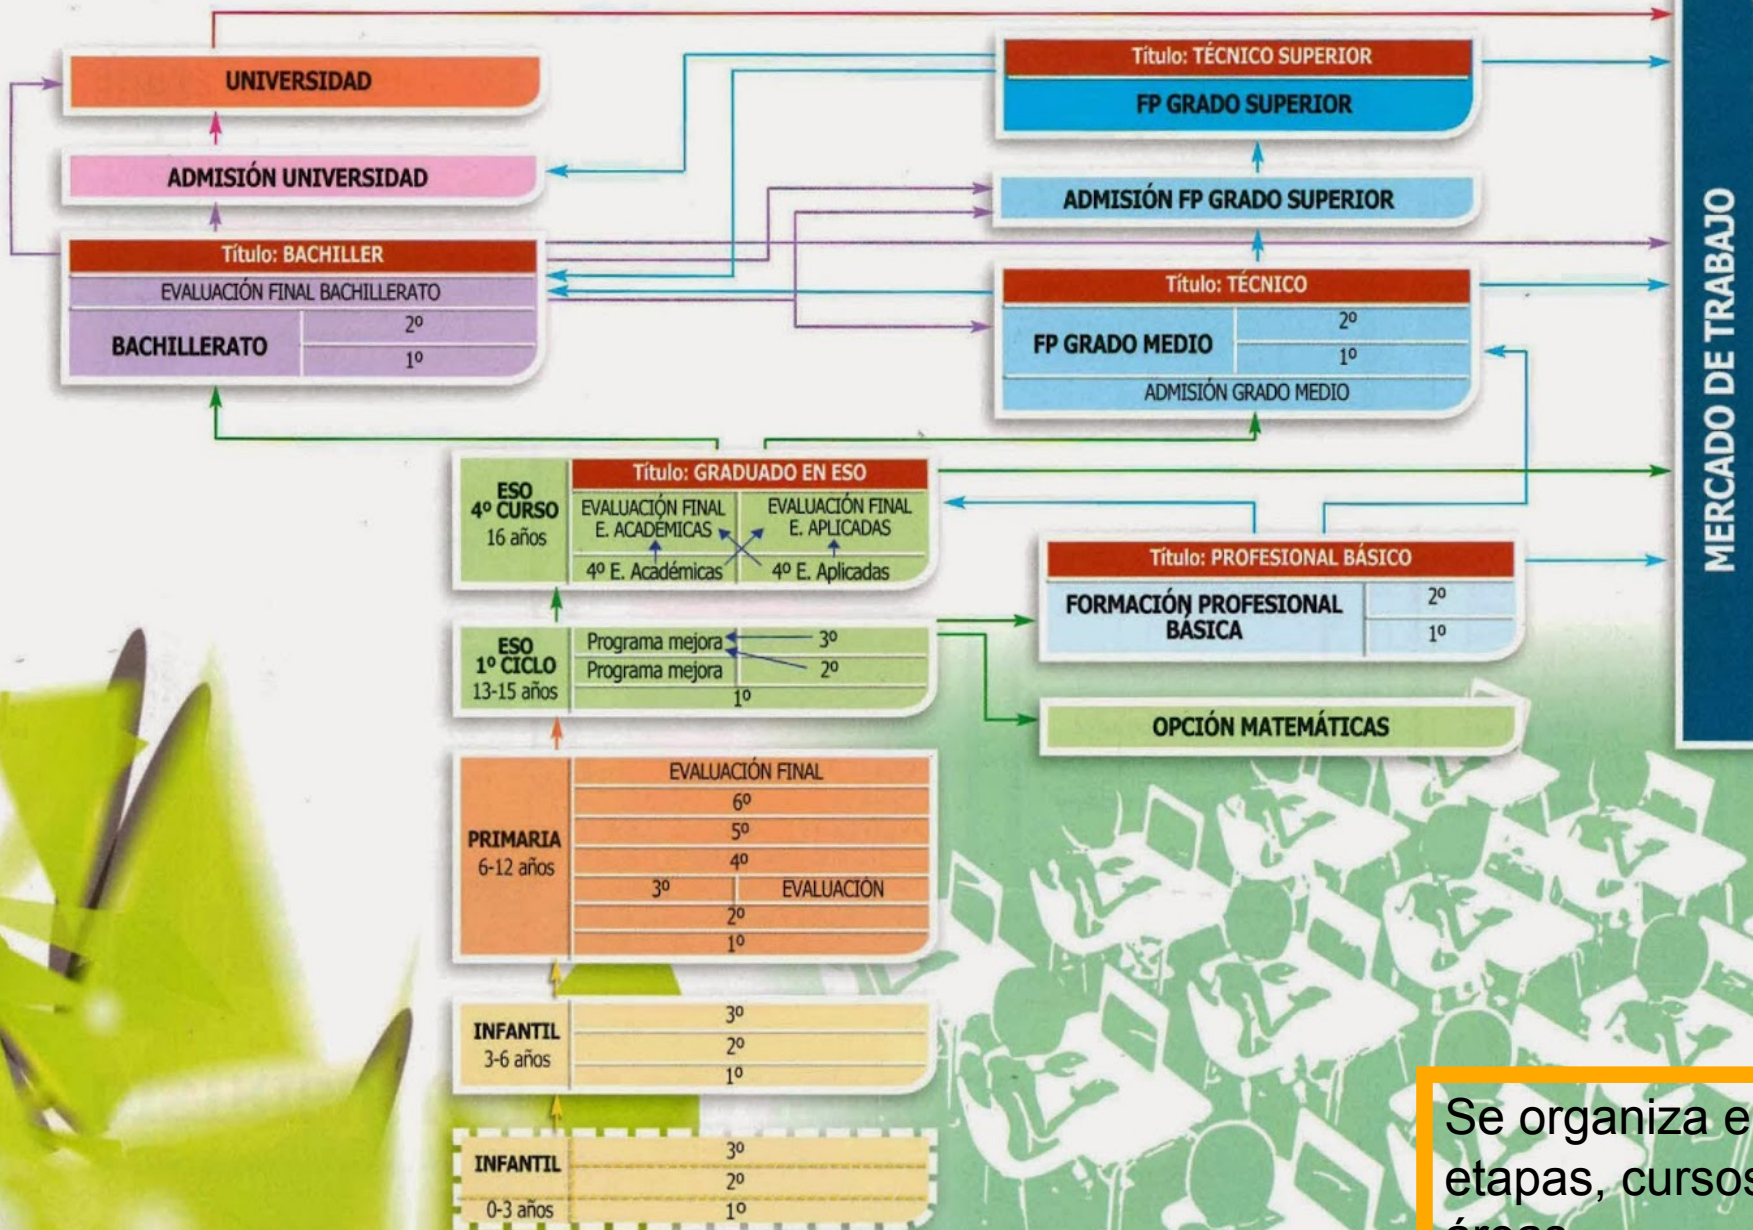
UNIVERSIDAD

ADMISIÓN UNIVERSIDAD

Título: BACHILLER
EVALUACIÓN FINAL BACHILLERATO
BACHILLERATO
2º
1º

Título: TÉCNICO SUPERIOR
FP GRADO SUPERIOR

ADMISIÓN FP GRADO SUPERIOR

Título: TÉCNICO
FP GRADO MEDIO
2º
1º
ADMISIÓN GRADO MEDIO

MERCADO DE TRABAJO

ESO
4º CURSO
16 años
Título: GRADUADO EN ESO
EVALUACIÓN FINAL E. ACADÉMICAS
EVALUACIÓN FINAL E. APLICADAS
4º E. Académicas
4º E. Aplicadas

Título: PROFESIONAL BÁSICO
FORMACIÓN PROFESIONAL BÁSICA
2º
1º

ESO
1º CICLO
13-15 años
Programa mejora
3º
Programa mejora
2º
1º

OPCIÓN MATEMÁTICAS

PRIMARIA
6-12 años
EVALUACIÓN FINAL
6º
5º
4º
3º
EVALUACIÓN
2º
1º

INFANTIL
3-6 años
3º
2º
1º

INFANTIL
0-3 años
3º
2º
1º

Se organiza e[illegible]
etapas, cursos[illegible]
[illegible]